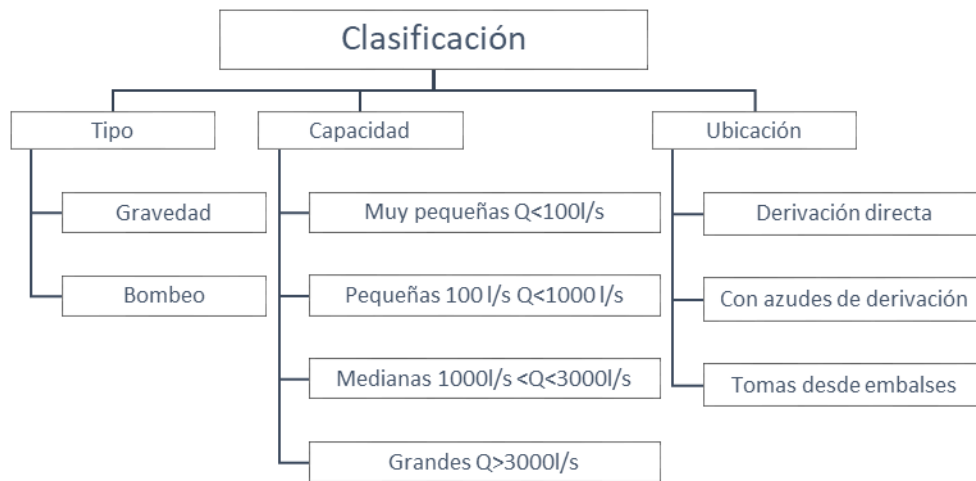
Clasificación

Tipo

Gravedad

Bombeo

Capacidad

Muy pequeñas Q<100l/s

Pequeñas 100 l/s Q<1000 l/s

Medianas 1000l/s <Q<3000l/s

Grandes Q>3000l/s

Ubicación

Derivación directa

Con azudes de derivación

Tomas desde embalses